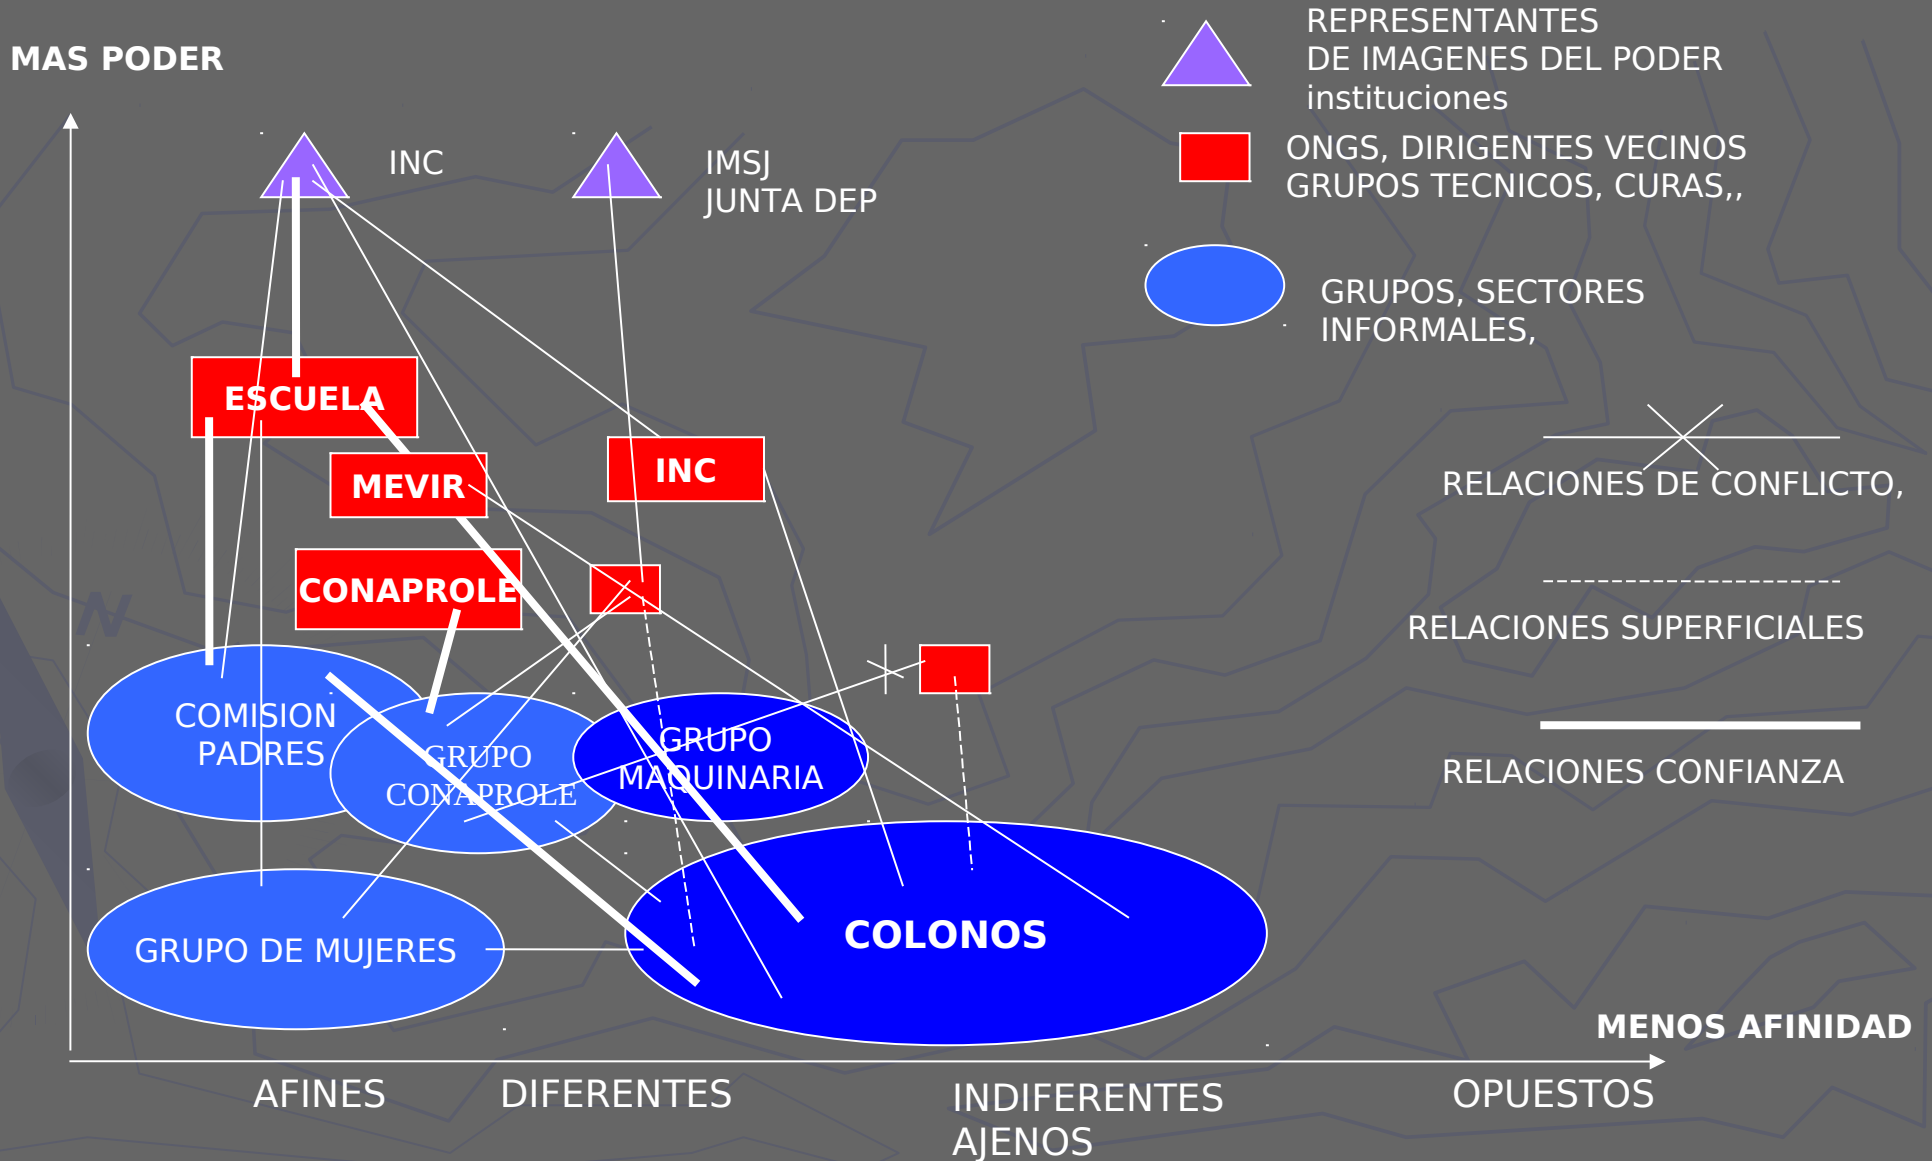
MAS PODER

INC

IMSJ
JUNTA DEP

REPRESENTANTES
DE IMAGENES DEL PODER
instituciones

ONGS, DIRIGENTES VECINOS
GRUPOS TECNICOS, CURAS,,

GRUPOS, SECTORES
INFORMALES,

ESCUELA

MEVIR

INC

CONAPROLE

RELACIONES DE CONFLICTO,

RELACIONES SUPERFICIALES

RELACIONES CONFIANZA

COMISION
PADRES

GRUPO
CONAPROLE

GRUPO
MAQUINARIA

GRUPO DE MUJERES

COLONOS

MENOS AFINIDAD

AFINES

DIFERENTES

INDIFERENTES
AJENOS

OPUESTOS